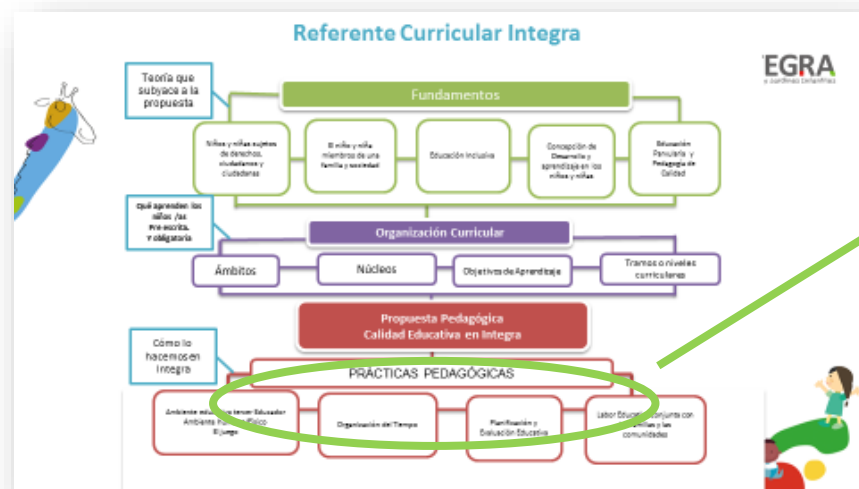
Referente Curricular Integra

EGRA
y Jardines Infantiles

Teoría que subyace a la propuesta

Fundamentos

Niños y niñas sujetos de derechos, ciudadanos y ciudadanas

El niño y niña miembros de una familia y sociedad

Educación Inclusiva

Concepción de Desarrollo y aprendizaje en los niños y niñas

Educación Parvularia y Pedagogía de Calidad

Qué aprenden los niños /as Pre-escrita. Y obligatoria

Organización Curricular

Ámbitos

Núcleos

Objetivos de Aprendizaje

Tramos o niveles curriculares

Propuesta Pedagógica
Calidad Educativa en Integra

Cómo lo hacemos en Integra

PRÁCTICAS PEDAGÓGICAS

Ambiente edu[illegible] tercer Educador Ambiente Hu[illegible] Físico El juego

Organización del Tiempo

Planificación y Evaluación Educativa

Labor Educ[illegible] conjunta con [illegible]milias y las comunidades